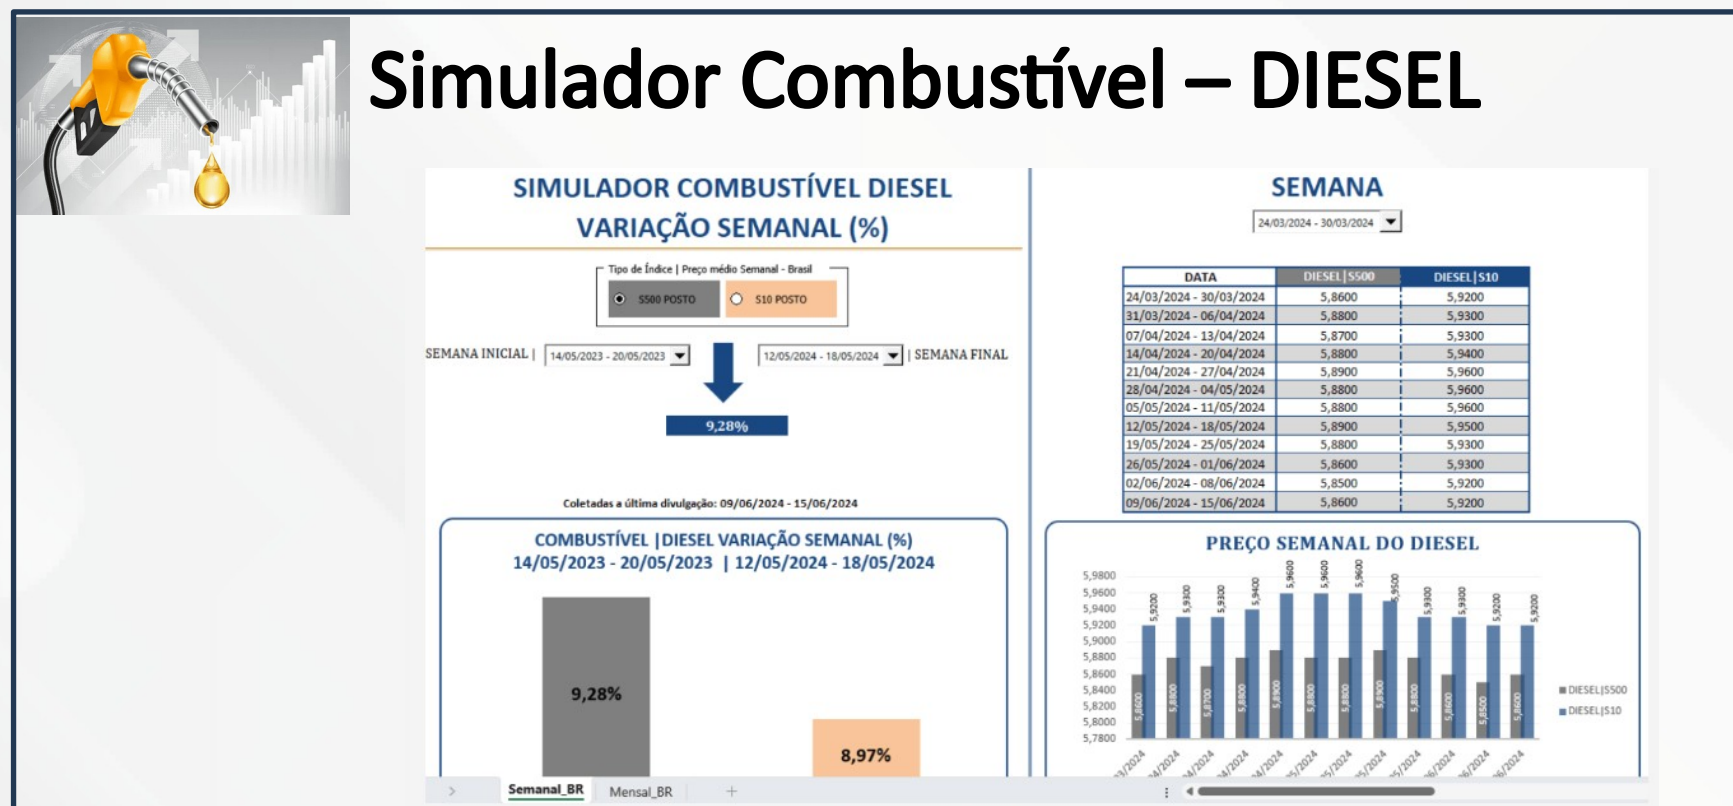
Simulador Combustível – DIESEL

SIMULADOR COMBUSTÍVEL DIESEL
VARIAÇÃO SEMANAL (%)

Tipo de Índice | Preço médio Semanal - Brasil

S500 POSTO

S10 POSTO

SEMANA INICIAL | 14/05/2023 - 20/05/2023

12/05/2024 - 18/05/2024 | SEMANA FINAL

9,28%

Coletadas a última divulgação: 09/06/2024 - 15/06/2024

COMBUSTÍVEL |DIESEL VARIAÇÃO SEMANAL (%)
14/05/2023 - 20/05/2023 | 12/05/2024 - 18/05/2024

9,28%

8,97%

SEMANA

24/03/2024 - 30/03/2024

| DATA | DIESEL\|S500 | DIESEL\|S10 |
|---|---|---|
| 24/03/2024 - 30/03/2024 | 5,8600 | 5,9200 |
| 31/03/2024 - 06/04/2024 | 5,8800 | 5,9300 |
| 07/04/2024 - 13/04/2024 | 5,8700 | 5,9300 |
| 14/04/2024 - 20/04/2024 | 5,8800 | 5,9400 |
| 21/04/2024 - 27/04/2024 | 5,8900 | 5,9600 |
| 28/04/2024 - 04/05/2024 | 5,8800 | 5,9600 |
| 05/05/2024 - 11/05/2024 | 5,8800 | 5,9600 |
| 12/05/2024 - 18/05/2024 | 5,8900 | 5,9500 |
| 19/05/2024 - 25/05/2024 | 5,8800 | 5,9300 |
| 26/05/2024 - 01/06/2024 | 5,8600 | 5,9300 |
| 02/06/2024 - 08/06/2024 | 5,8500 | 5,9200 |
| 09/06/2024 - 15/06/2024 | 5,8600 | 5,9200 |

PREÇO SEMANAL DO DIESEL

5,9800
5,9600
5,9400
5,9200
5,9000
5,8800
5,8600
5,8400
5,8200
5,8000
5,7800

5,9200 5,9300 5,9300 5,9400 5,9600 5,9600 5,9600 5,9500 5,9300 5,9300 5,9200 5,9200

5,8600 5,8800 5,8700 5,8800 5,8900 5,8800 5,8800 5,8900 5,8800 5,8600 5,8500 5,8600

DIESEL|S500
DIESEL|S10

Semanal_BR
Mensal_BR